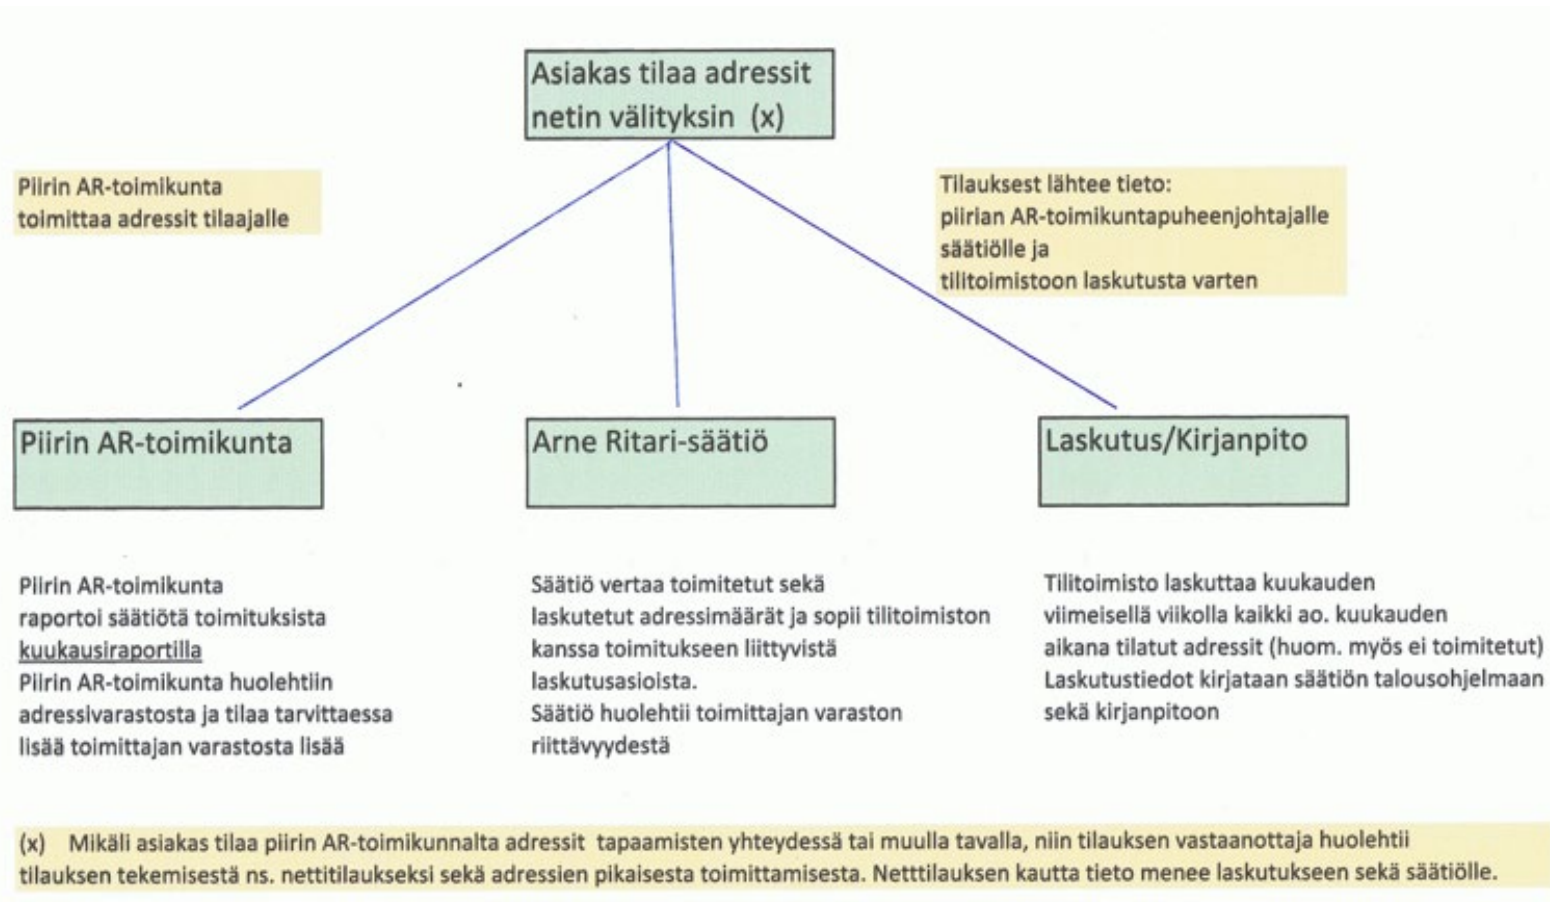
Asiakas tilaa adressit netin välityksin (x)

Piirin AR-toimikunta toimittaa adressit tilaajalle

Tilauksest lähtee tieto:
piirian AR-toimikuntapuheenjohtajalle
säätiölle ja
tilitoimistoon laskutusta varten

Piirin AR-toimikunta

Arne Ritari-säätiö

Laskutus/Kirjanpito

Piirin AR-toimikunta raportoi säätiötä toimituksista kuukausiraportilla
Piirin AR-toimikunta huolehtiin adressivarastosta ja tilaa tarvittaessa lisää toimittajan varastosta lisää

Säätiö vertaa toimitetut sekä laskutetut adressimäärät ja sopii tilitoimiston kanssa toimitukseen liittyvistä laskutusasioista.
Säätiö huolehtii toimittajan varaston riittävyydestä

Tilitoimisto laskuttaa kuukauden viimeisellä viikolla kaikki ao. kuukauden aikana tilatut adressit (huom. myös ei toimitetut)
Laskutustiedot kirjataan säätiön talousohjelmaan sekä kirjanpitoon

(x) Mikäli asiakas tilaa piirin AR-toimikunnalta adressit tapaamisten yhteydessä tai muulla tavalla, niin tilauksen vastaanottaja huolehtii tilauksen tekemisestä ns. nettitilaukseksi sekä adressien pikaisesta toimittamisesta. Netttilauksen kautta tieto menee laskutukseen sekä säätiölle.